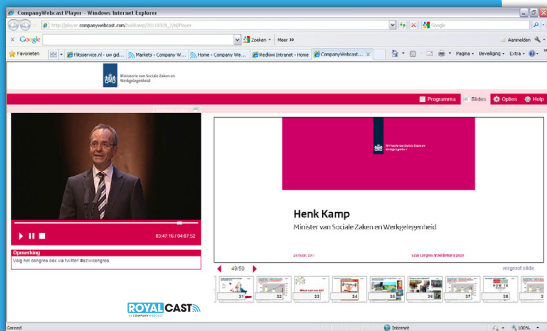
CompanyWebcast Player - Windows Internet Explorer

http://player.companywebcast.com/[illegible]

Google

Zoeken • Meer »

Aanmelden

Favorieten

Filezservice.nl - uw ged... | Markets - Company W... | Home - Company We... | Redlow Intranet - Home | CompanyWebcast...

Pagina • Beveiliging • Extra •

Ministerie van Sociale Zaken en Werkgelegenheid

Programma | Slides | Option | Help

03:47:16 / 04:07:52

Opmerking

Volg het congres via twitter #szwcongres

49/59

vergroot slide

Ministerie van Sociale Zaken en Werkgelegenheid

Henk Kamp

Minister van Sociale Zaken en Werkgelegenheid

31 32 33 34 35 36 37 38

ROYALCAST
BY COMPANY WEBCAST

Gereed

Internet

100%